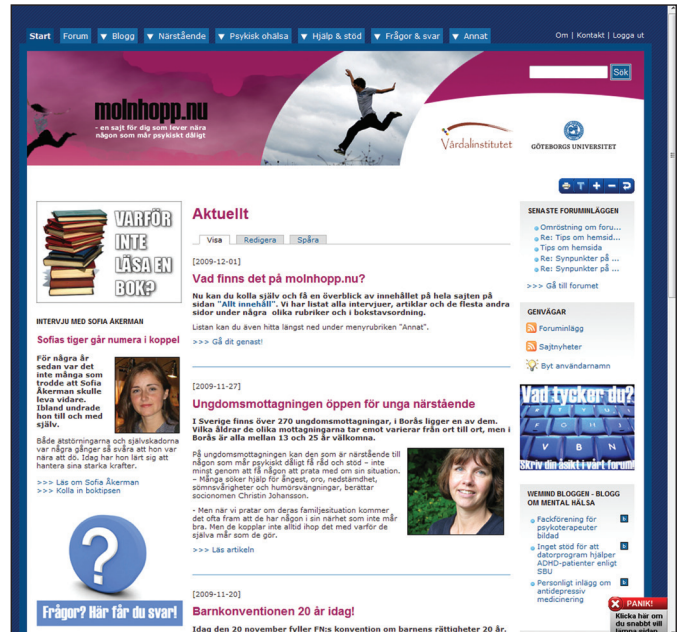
Start Forum ▼ Blogg ▼ Närstående ▼ Psykisk ohälsa ▼ Hjälp & stöd ▼ Frågor & svar ▼ Annat

Om | Kontakt | Logga ut

Sök

molnhopp.nu
- en sajt för dig som lever nära någon som mår psykiskt dåligt

Vårdalinstitutet

GÖTEBORGS UNIVERSITET

VARFÖR INTE LÄSA EN BOK?

INTERVJU MED SOFIA ÅKERMAN

Sofias tiger går numera i koppel

För några år sedan var det inte många som trodde att Sofia Åkerman skulle leva vidare. Ibland undrade hon till och med själv.

Både ätstörningarna och självskadorna var några gånger så svåra att hon var nära att dö. Idag har hon lärt sig att hantera sina starka krafter.

>>> Läs om Sofia Åkerman
>>> Kolla in boktipsen

Frågor? Här får du svar!

Aktuellt

Visa | Redigera | Spåra

[2009-12-01]

Vad finns det på molnhopp.nu?

Nu kan du kolla själv och få en överblick av innehållet på hela sajten på sidan "Allt innehåll". Vi har listat alla intervjuer, artiklar och de flesta andra sidor under några olika rubriker och i bokstavsordning.

Listan kan du även hitta längst ned under menyrubriken "Annat".

>>> Gå dit genast!

[2009-11-27]

Ungdomsmottagningen öppen för unga närstående

I Sverige finns över 270 ungdomsmottagningar, i Borås ligger en av dem. Vilka åldrar de olika mottagningarna tar emot varierar från ort till ort, men i Borås är alla mellan 13 och 25 år välkomna.

På ungdomsmottagningen kan den som är närstående till någon som mår psykiskt dåligt få råd och stöd – inte minst genom att få någon att prata med om sin situation. – Många söker hjälp för ångest, oro, nedstämdhet, sömnsvårigheter och humörsvängningar, berättar socionomen Christin Johansson.

- Men när vi pratar om deras familjesituation kommer det ofta fram att de har någon i sin närhet som inte mår bra. Men de kopplar inte alltid ihop det med varför de själva mår som de gör.

>>> Läs artikeln

[2009-11-20]

Barnkonventionen 20 år idag!

Idag den 20 november fyller FN:s konvention om barnens rättigheter 20 år.

SENASTE FORUMINLÄGGEN

Omröstning om foru...
Re: Tips om hemsid...
Tips om hemsida
Re: Synpunkter på ...
Re: Synpunkter på ...

>>> Gå till forumet

GENVÄGAR

Foruminlägg
Sajtnyheter
Byt användarnamn

Vad tycker du?
Skriv din åsikt i vårt forum!

WEMIND BLOGGEN - BLOGG OM MENTAL HÄLSA

Fackförening för psykoterapeuter bildad

Inget stöd för att datorprogram hjälper ADHD-patienter enligt SBU

Personligt inlägg om antidepressiv medicinering

PANIK!
Klicka här om du snabbt vill lämna sidan